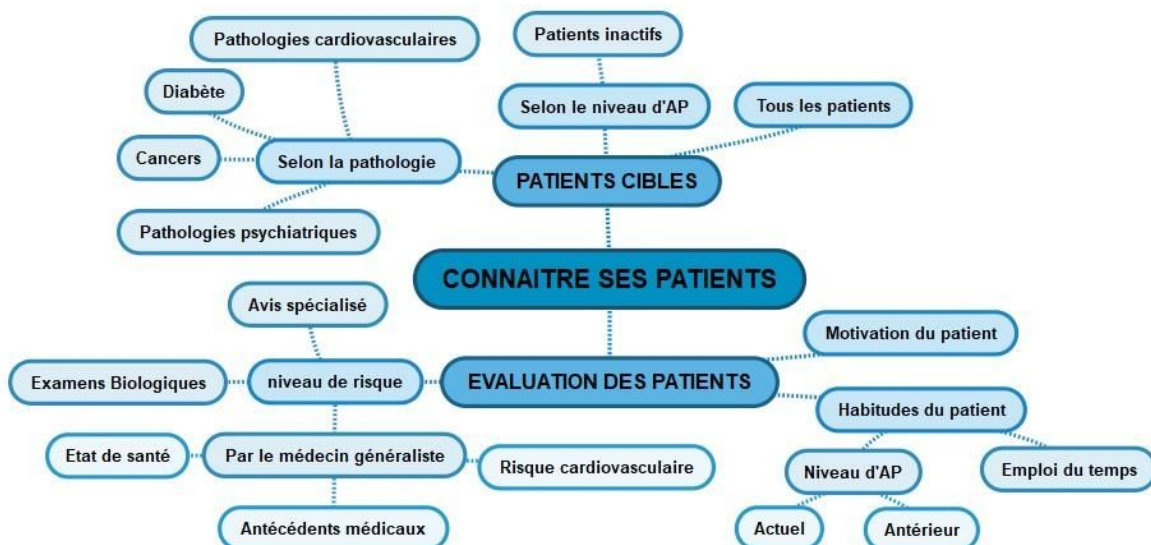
CONNAITRE SES PATIENTS

PATIENTS CIBLES

Selon la pathologie

Pathologies cardiovasculaires

Diabète

Cancers

Pathologies psychiatriques

Selon le niveau d'AP

Patients inactifs

Tous les patients

EVALUATION DES PATIENTS

niveau de risque

Avis spécialisé

Examens Biologiques

Par le médecin généraliste

Etat de santé

Risque cardiovasculaire

Antécédents médicaux

Motivation du patient

Habitudes du patient

Niveau d'AP

Actuel

Antérieur

Emploi du temps